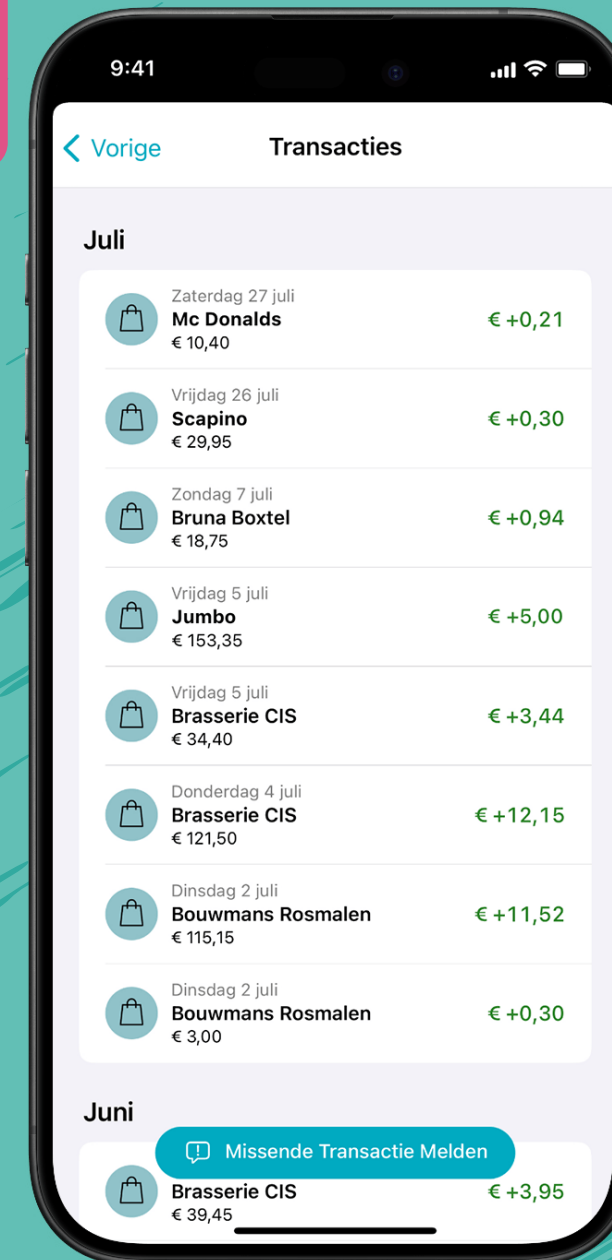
9:41

Vorige

Transacties

Juli

Zaterdag 27 juli
Mc Donalds
€ 10,40
€ +0,21

Vrijdag 26 juli
Scapino
€ 29,95
€ +0,30

Zondag 7 juli
Bruna Boxtel
€ 18,75
€ +0,94

Vrijdag 5 juli
Jumbo
€ 153,35
€ +5,00

Vrijdag 5 juli
Brasserie CIS
€ 34,40
€ +3,44

Donderdag 4 juli
Brasserie CIS
€ 121,50
€ +12,15

Dinsdag 2 juli
Bouwmans Rosmalen
€ 115,15
€ +11,52

Dinsdag 2 juli
Bouwmans Rosmalen
€ 3,00
€ +0,30

Juni

Missende Transactie Melden

Brasserie CIS
€ 39,45
€ +3,95